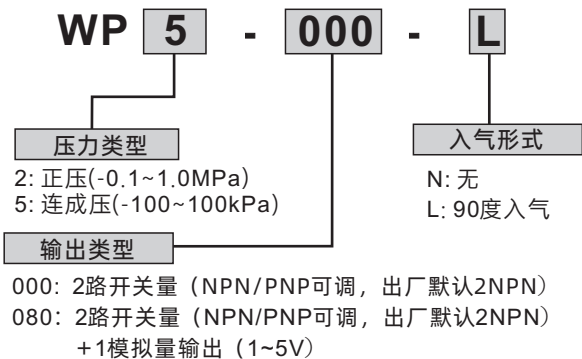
WP 5 - 000 - L

压力类型
2: 正压(-0.1~1.0MPa)
5: 连成压(-100~100kPa)

入气形式
N: 无
L: 90度入气

输出类型
000: 2路开关量（NPN/PNP可调，出厂默认2NPN）
080: 2路开关量（NPN/PNP可调，出厂默认2NPN）+1模拟量输出（1~5V）